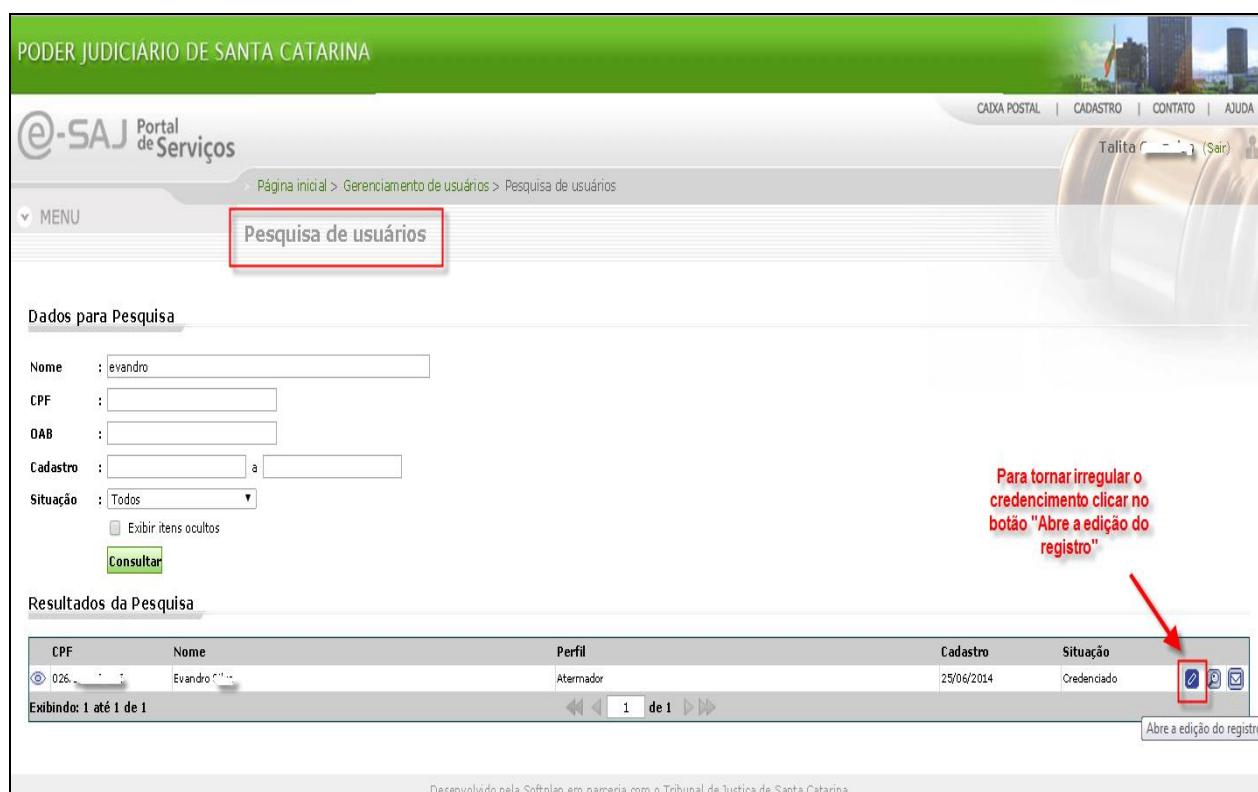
PODER JUDICIÁRIO DE SANTA CATARINA

CAIXA POSTAL | CADASTRO | CONTATO | AJUDA

e-SAJ Portal de Serviços

Talita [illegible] (Sair)

Página inicial > Gerenciamento de usuários > Pesquisa de usuários

MENU

Pesquisa de usuários

Dados para Pesquisa

Nome : evandro

CPF :

OAB :

Cadastro : a

Situação : Todos

Exibir itens ocultos

Consultar

Para tornar irregular o credenciamento clicar no botão "Abre a edição do registro"

Resultados da Pesquisa

| CPF | Nome | Perfil | Cadastro | Situação |
|---|---|---|---|---|
| 026.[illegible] | Evandro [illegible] | Atermador | 25/06/2014 | Credenciado |

Exibindo: 1 até 1 de 1

1 de 1

Abre a edição do registro

Desenvolvido pela Softplan em parceria com o Tribunal de Justiça de Santa Catarina